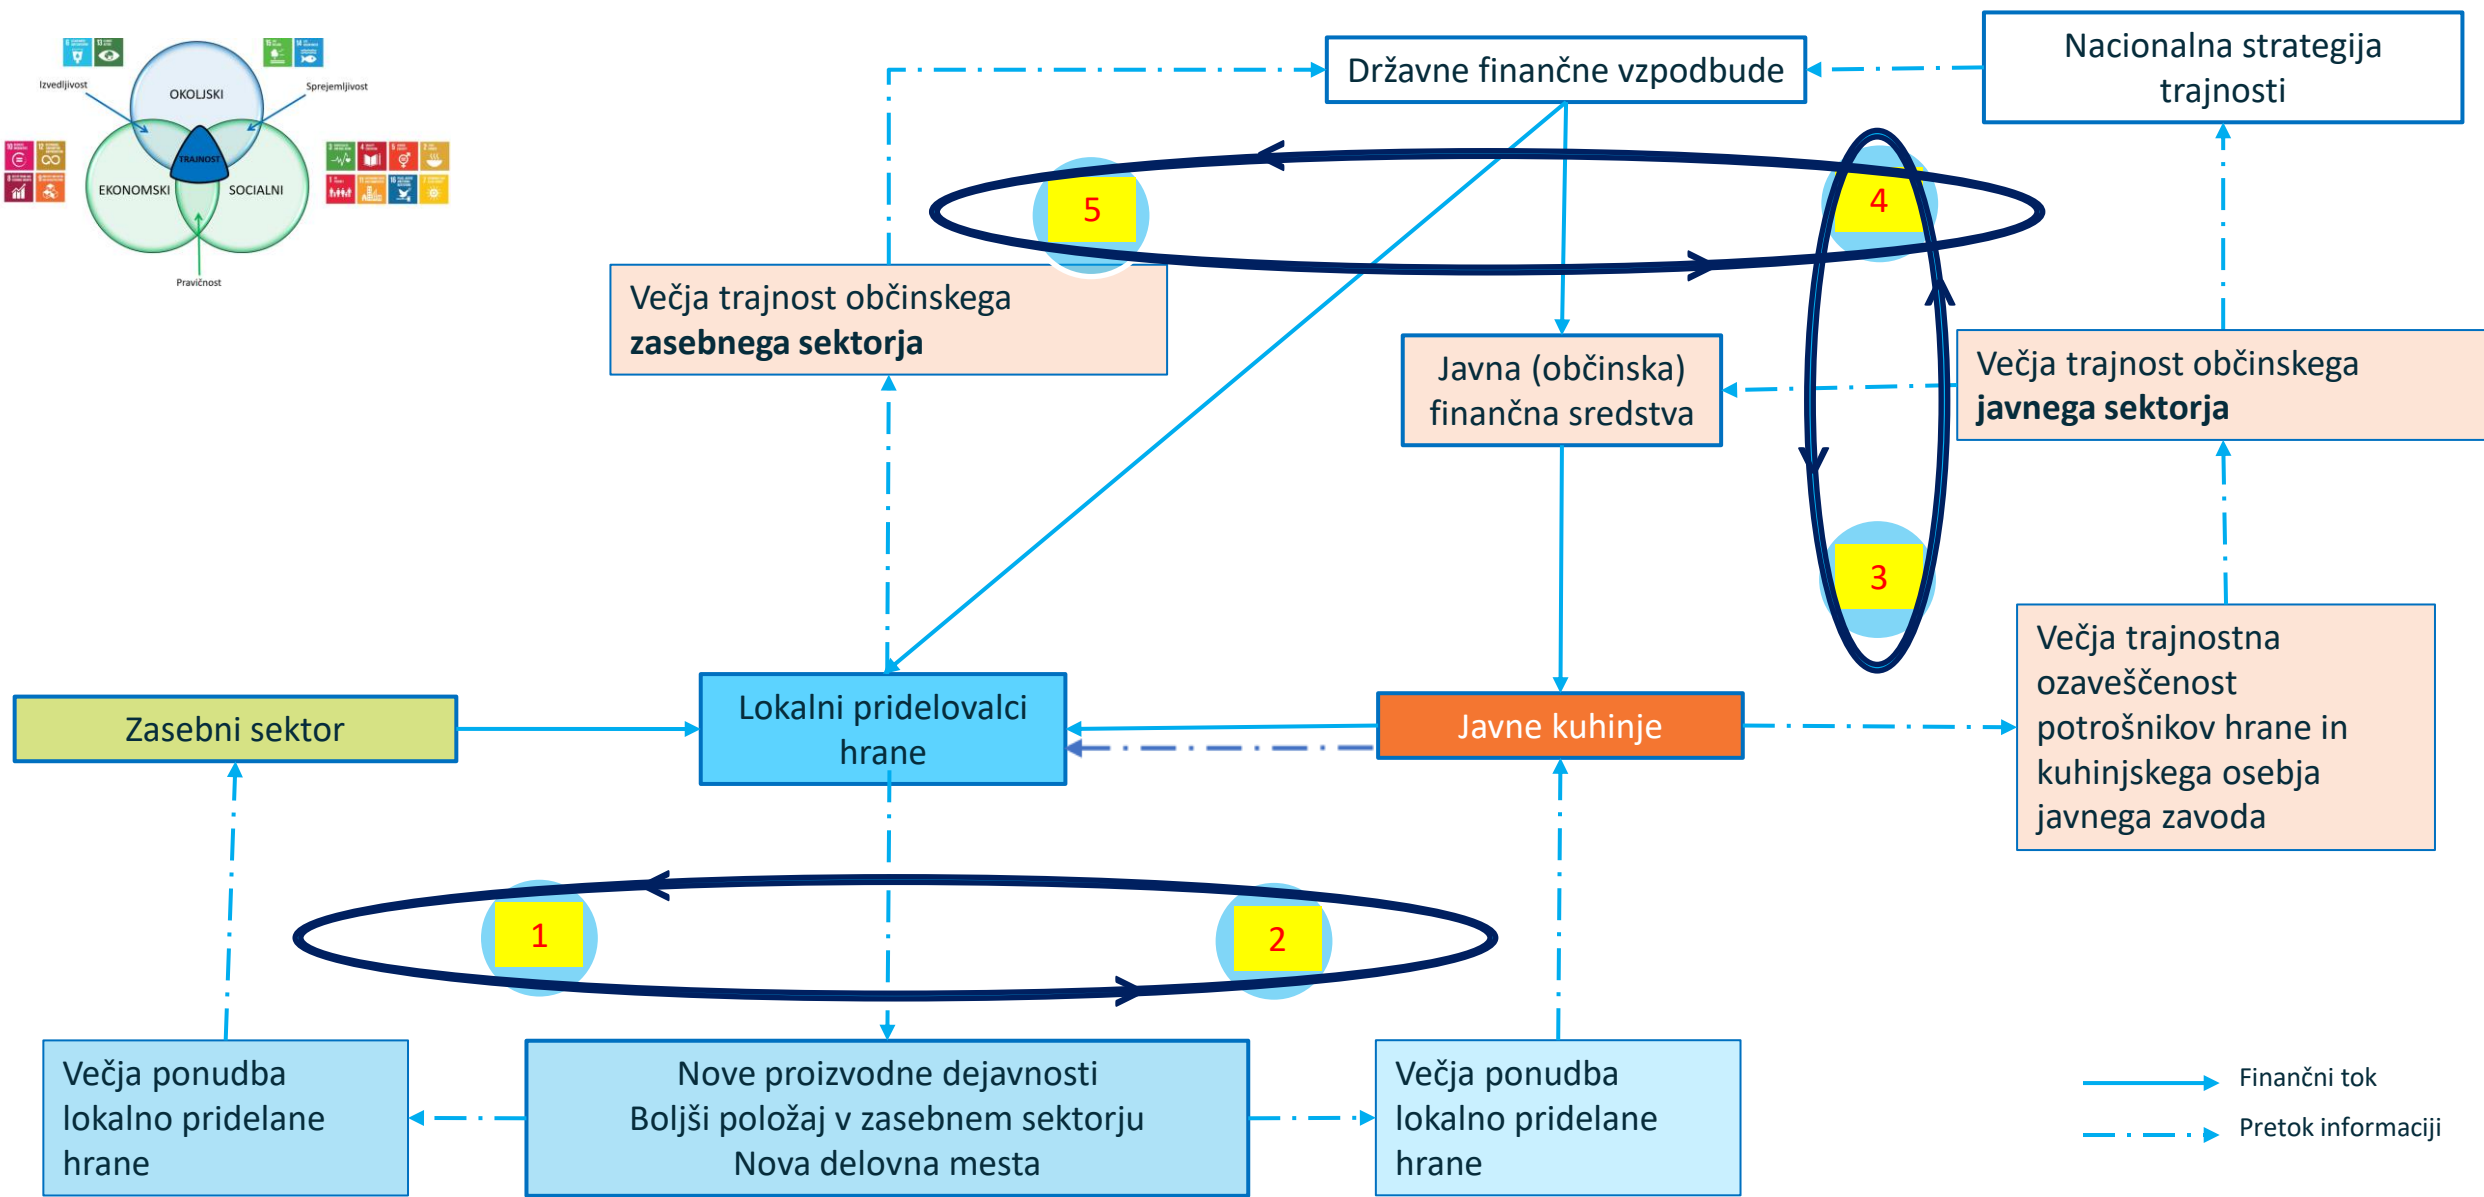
Izvedljivost

OKOLJSKI

Sprejemljivost

TRAJNOST

EKONOMSKI

SOCIALNI

Pravičnost

Državne finančne vzpodbude

Nacionalna strategija trajnosti

5

4

Večja trajnost občinskega **zasebnega sektorja**

Javna (občinska) finančna sredstva

Večja trajnost občinskega **javnega sektorja**

3

Večja trajnostna ozaveščenost potrošnikov hrane in kuhinjskega osebja javnega zavoda

Zasebni sektor

Lokalni pridelovalci hrane

Javne kuhinje

1

2

Večja ponudba lokalno pridelane hrane

Nove proizvodne dejavnosti
Boljši položaj v zasebnem sektorju
Nova delovna mesta

Večja ponudba lokalno pridelane hrane

Finančni tok

Pretok informaciji